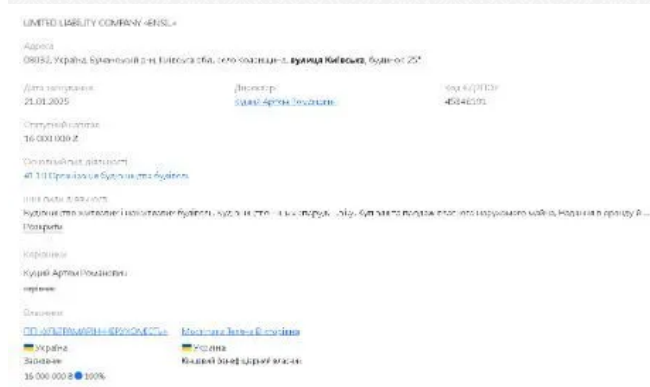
LIMITED LIABILITY COMPANY «ENSL»

Адреса
08132, Україна, Бучанський р-н, Київська обл., село Княжичі, вулиця Київська, будинок 25*

Дата заснування
21.01.2025

Директор
Курей Артем Романович

Код ЄДРПОУ
45846191

Статутний капітал
16 000 000 ₴

Основний вид діяльності
41.10 Організація будівництва будівель

Інші види діяльності
Будівництво житлових і нежитлових будівель, купівля та продаж власного нерухомого майна, Надання в оренду й...
Розкрити

Керівники
Курей Артем Романович
керівник

Власники
ТОВ «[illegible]»
Україна
Засновник
16 000 000 ₴ 100%

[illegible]
Україна
Кінцевий бенефіціарний власник